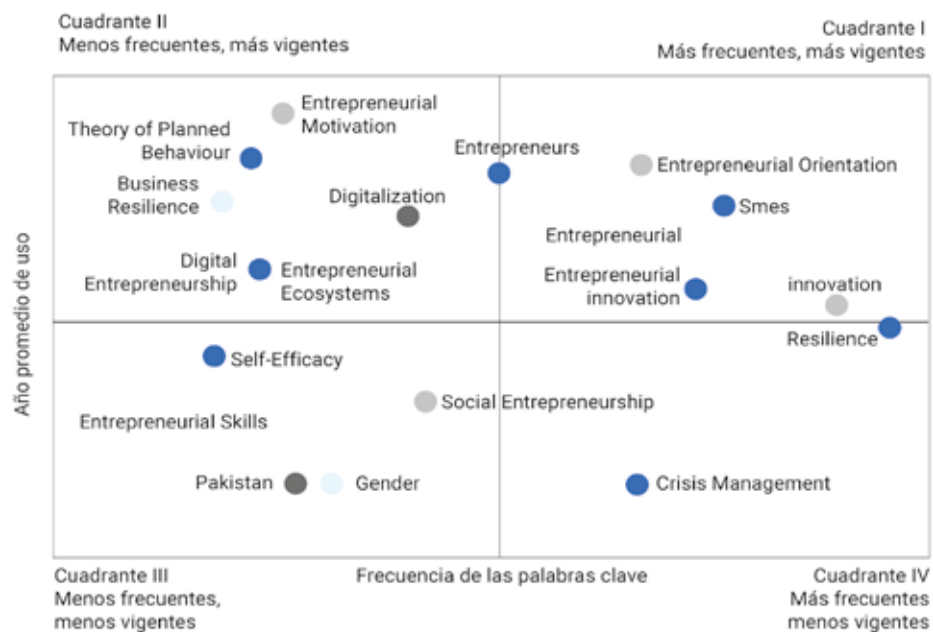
Cuadrante II
Menos frecuentes, más vigentes

Cuadrante I
Más frecuentes, más vigentes

Año promedio de uso

Entrepreneurial Motivation

Theory of Planned Behaviour

Business Resilience

Digitalization

Entrepreneurs

Entrepreneurial Orientation

Smes

Entrepreneurial

Digital Entrepreneurship

Entrepreneurial Ecosystems

Entrepreneurial innovation

innovation

Resilience

Self-Efficacy

Social Entrepreneurship

Entrepreneurial Skills

Pakistan

Gender

Crisis Management

Cuadrante III
Menos frecuentes, menos vigentes

Frecuencia de las palabras clave

Cuadrante IV
Más frecuentes menos vigentes